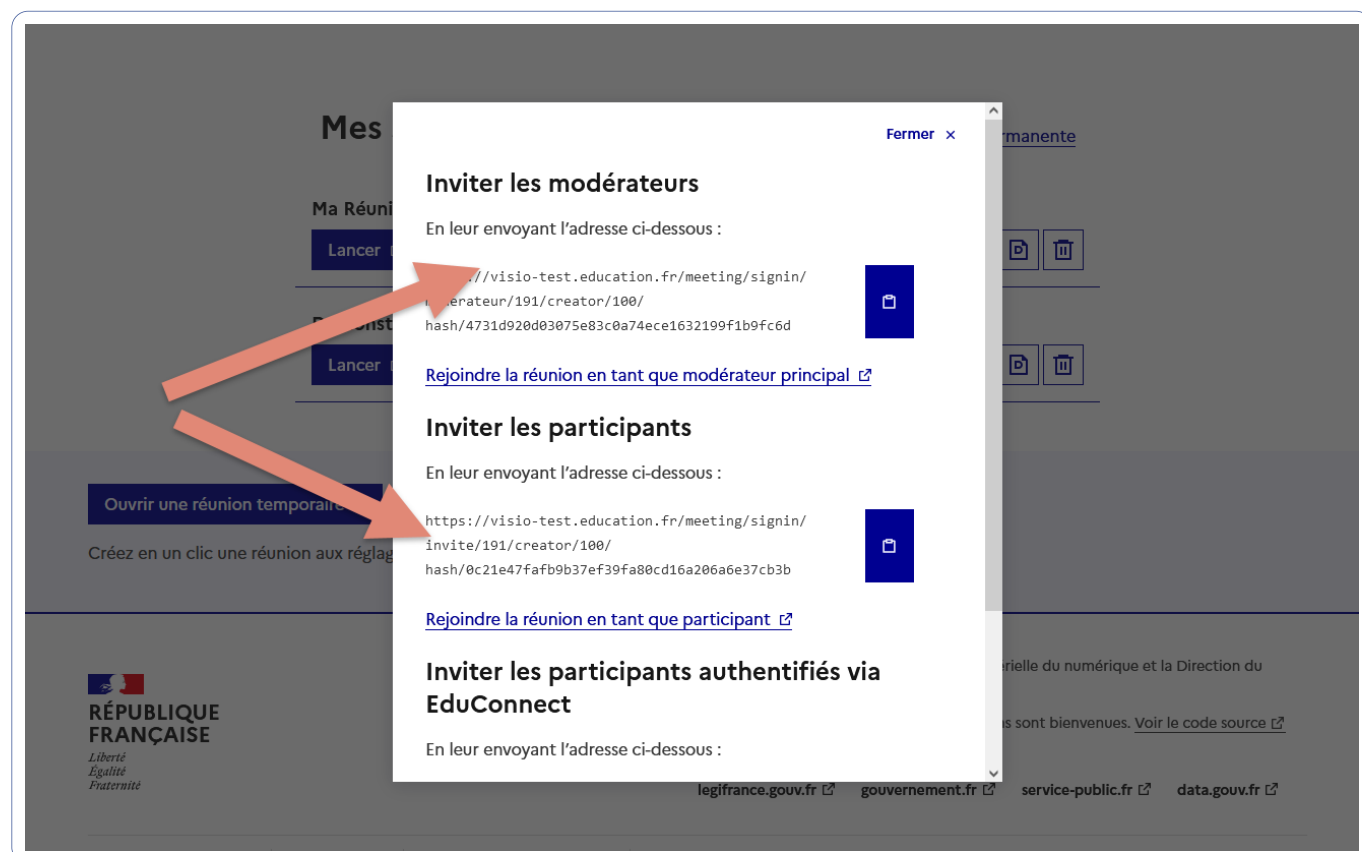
Mes

rmanente

Ma Réuni

Lancer

Lancer

Fermer ×

Inviter les modérateurs

En leur envoyant l'adresse ci-dessous :

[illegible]//visio-test.education.fr/meeting/signin/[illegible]erateur/191/creator/100/hash/4731d920d03075e83c0a74ece1632199f1b9fc6d

Rejoindre la réunion en tant que modérateur principal

Inviter les participants

En leur envoyant l'adresse ci-dessous :

https://visio-test.education.fr/meeting/signin/invite/191/creator/100/hash/0c21e47fafb9b37ef39fa80cd16a206a6e37cb3b

Rejoindre la réunion en tant que participant

Inviter les participants authentifiés via EduConnect

En leur envoyant l'adresse ci-dessous :

Ouvrir une réunion temporaire

Créez en un clic une réunion aux réglag

RÉPUBLIQUE FRANÇAISE
Liberté
Égalité
Fraternité

érielle du numérique et la Direction du

s sont bienvenues. Voir le code source

legifrance.gouv.fr gouvernement.fr service-public.fr data.gouv.fr